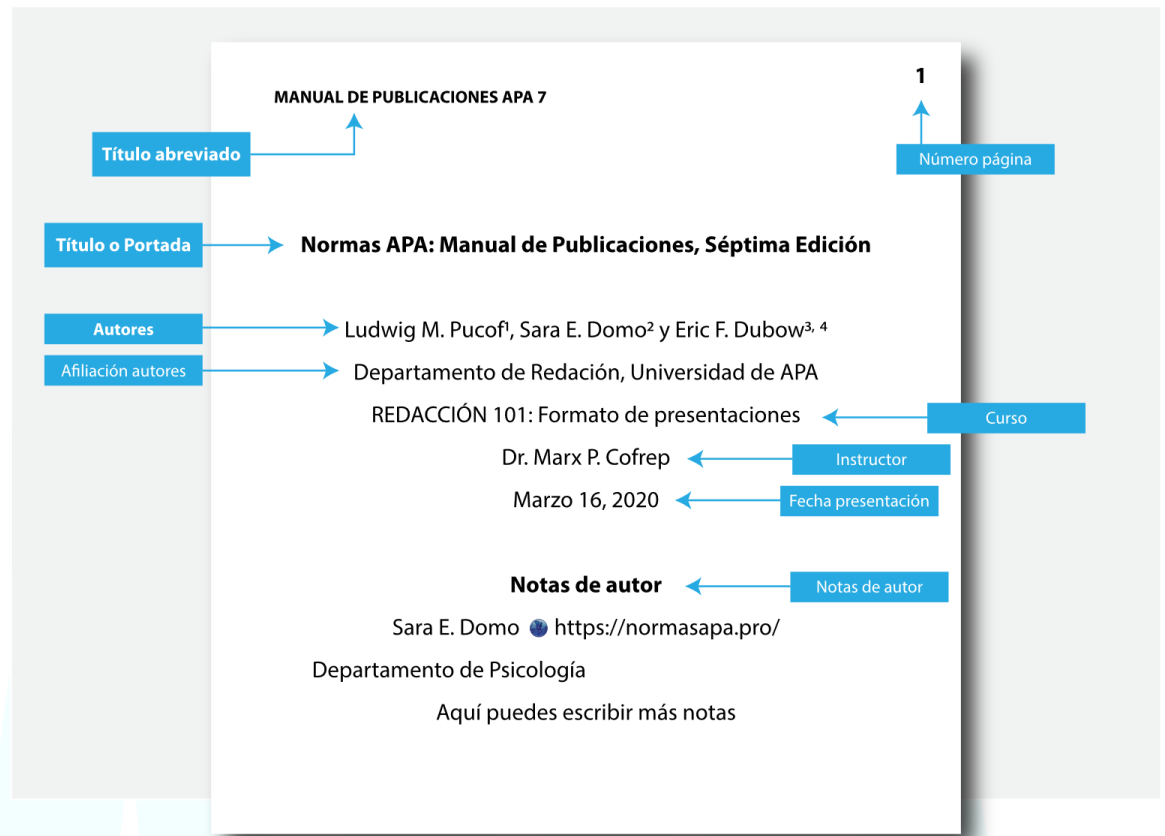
MANUAL DE PUBLICACIONES APA 7

1

Título abreviado

Número página

Título o Portada

Normas APA: Manual de Publicaciones, Séptima Edición

Autores

Ludwig M. Pucof¹, Sara E. Domo² y Eric F. Dubow³, ⁴

Afiliación autores

Departamento de Redación, Universidad de APA

REDACCIÓN 101: Formato de presentaciones

Curso

Dr. Marx P. Cofrep

Instructor

Marzo 16, 2020

Fecha presentación

Notas de autor

Notas de autor

Sara E. Domo https://normasapa.pro/

Departamento de Psicología

Aquí puedes escribir más notas